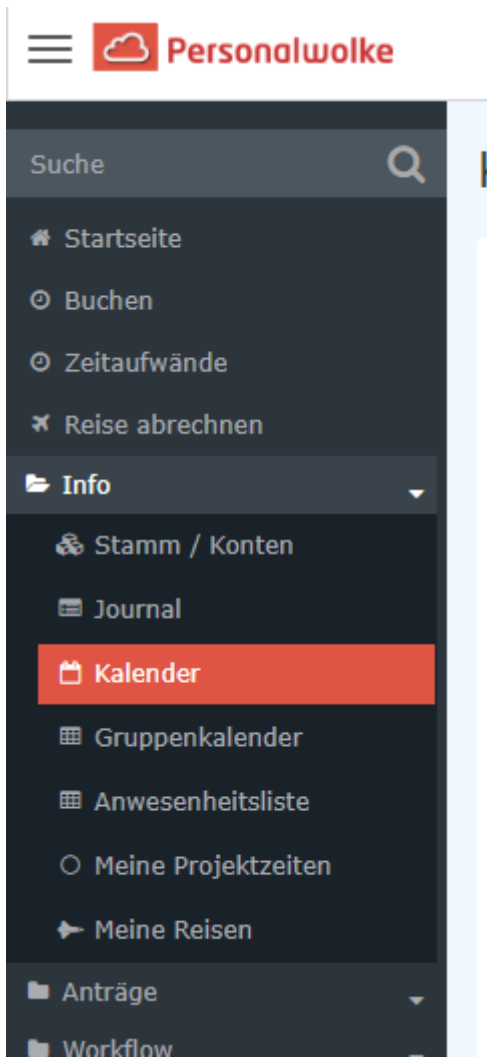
Personalwolke

Suche

Startseite

Buchen

Zeitaufwände

Reise abrechnen

Info

Stamm / Konten

Journal

Kalender

Gruppenkalender

Anwesenheitsliste

Meine Projektzeiten

Meine Reisen

Anträge

Workflow